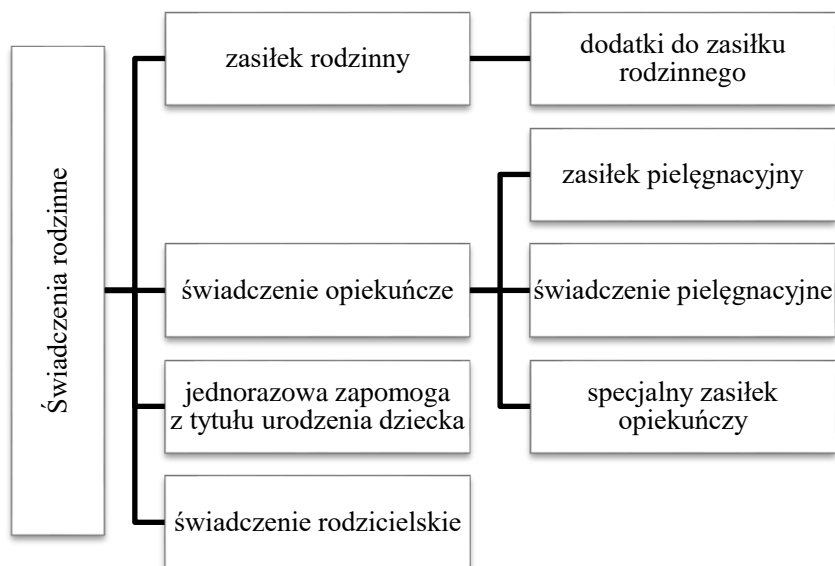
Świadczenia rodzinne

zasiłek rodzinny

dodatki do zasiłku rodzinnego

świadczenie opiekuńcze

zasiłek pielęgnacyjny

świadczenie pielęgnacyjne

specjalny zasiłek opiekuńczy

jednorazowa zapomoga z tytułu urodzenia dziecka

świadczenie rodzicielskie